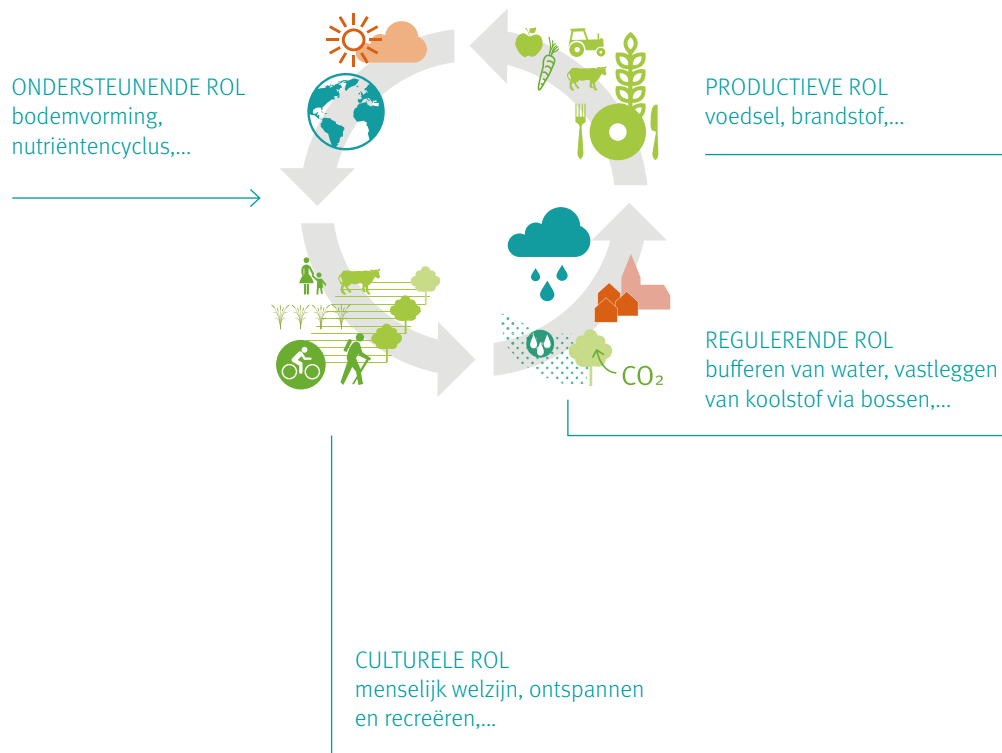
ONDERSTEUNENDE ROL
bodemvorming,
nutriëntencyclus,...

PRODUCTIEVE ROL
voedsel, brandstof,...

$CO_2$

REGULERENDE ROL
bufferen van water, vastleggen van koolstof via bossen,...

CULTURELE ROL
menselijk welzijn, ontspannen en recreëren,...